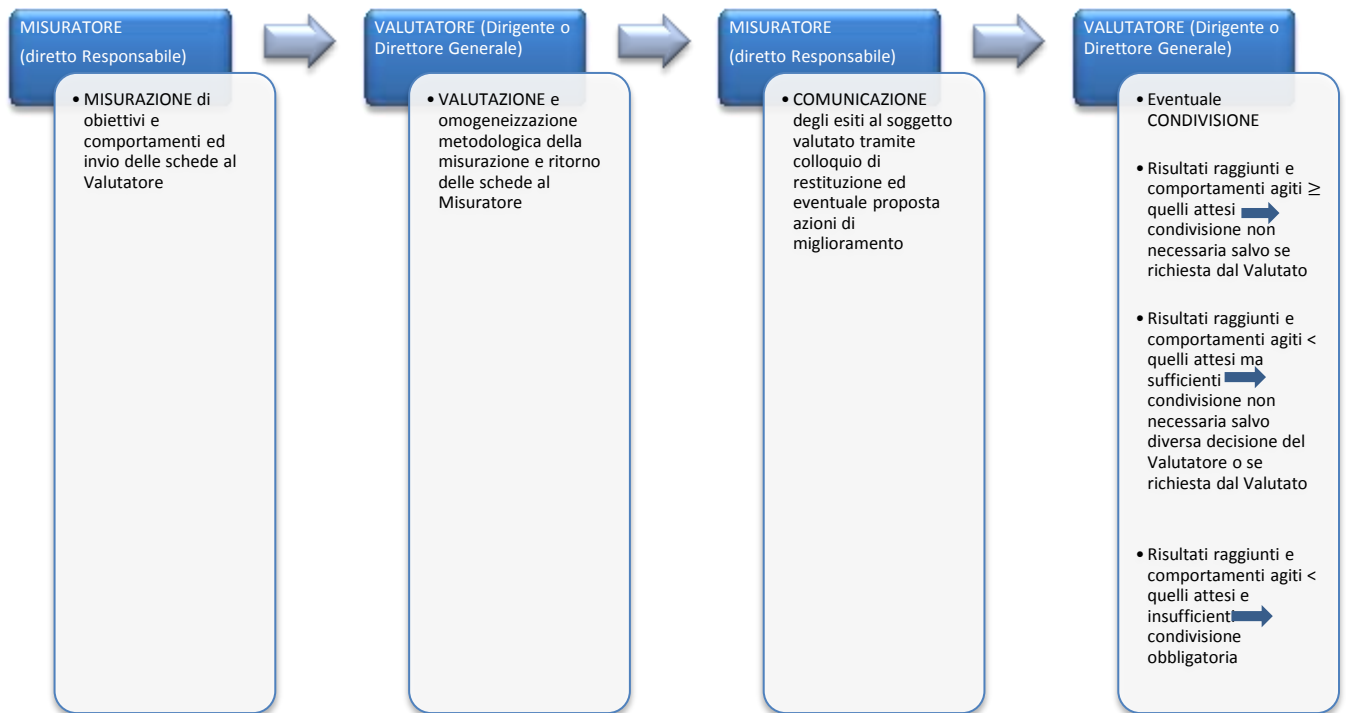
MISURATORE
(diretto Responsabile)

• MISURAZIONE di obiettivi e comportamenti ed invio delle schede al Valutatore

VALUTATORE (Dirigente o Direttore Generale)

• VALUTAZIONE e omogeneizzazione metodologica della misurazione e ritorno delle schede al Misuratore

MISURATORE
(diretto Responsabile)

• COMUNICAZIONE degli esiti al soggetto valutato tramite colloquio di restituzione ed eventuale proposta azioni di miglioramento

VALUTATORE (Dirigente o Direttore Generale)

• Eventuale CONDIVISIONE

• Risultati raggiunti e comportamenti agiti $\geq$ quelli attesi condivisione non necessaria salvo se richiesta dal Valutato

• Risultati raggiunti e comportamenti agiti < quelli attesi ma sufficienti condivisione non necessaria salvo diversa decisione del Valutatore o se richiesta dal Valutato

• Risultati raggiunti e comportamenti agiti < quelli attesi e insufficienti condivisione obbligatoria